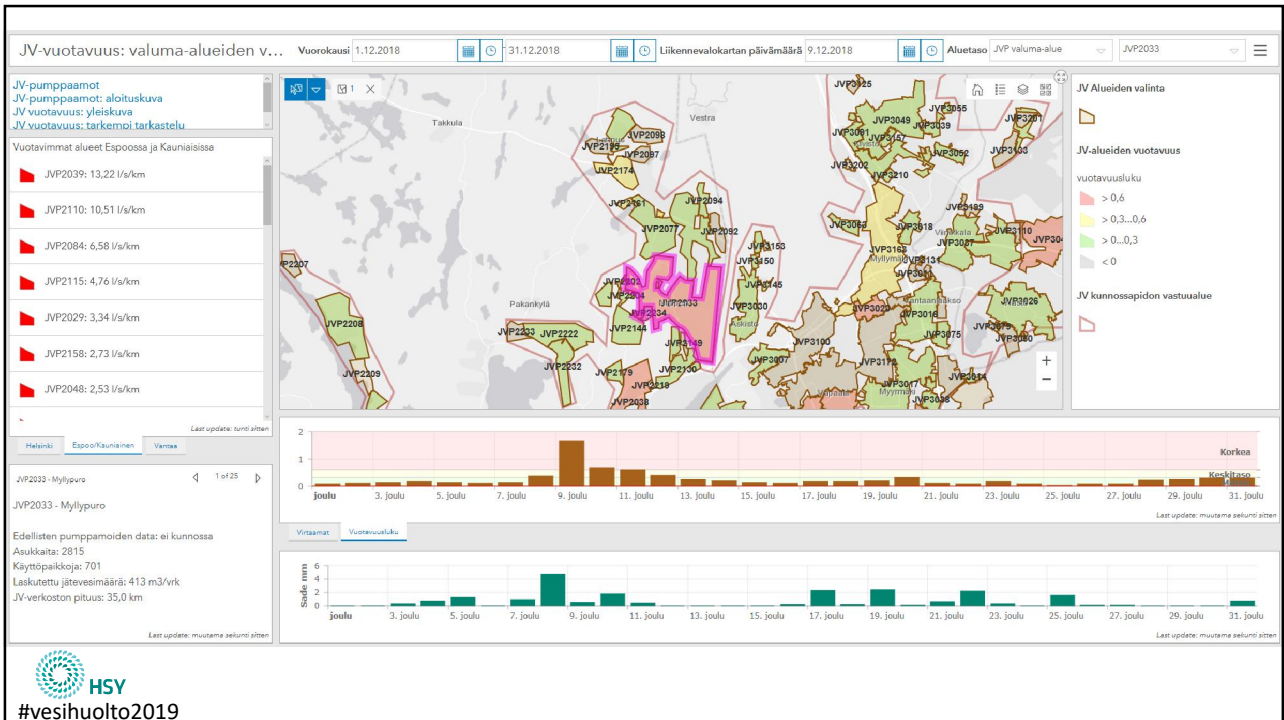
JV-vuotavuus: valuma-alueiden v... Vuorokausi 1.12.2018 31.12.2018 Liikennevalokartan päivämäärä 9.12.2018 Aluetaso JVP valuma-alue JVP2033

JV-pumppaamot
JV-pumppaamot: aloituskuva
JV vuotavuus: yleiskuva
JV vuotavuus: tarkempi tarkastelu

Vuotavimmat alueet Espoossa ja Kauniaisissa

JVP2039: 13,22 l/s/km
JVP2110: 10,51 l/s/km
JVP2084: 6,58 l/s/km
JVP2115: 4,76 l/s/km
JVP2029: 3,34 l/s/km
JVP2158: 2,73 l/s/km
JVP2048: 2,53 l/s/km

Last update: tunti sitten

Helsinki Espoo/Kauniainen Vantaa

JVP2033 - Myllypuro 1 of 25

JVP2033 - Myllypuro

Edellisten pumppamoiden data: ei kunnossa
Asukkaita: 2815
Käyttöpaikkoja: 701
Laskutettu jätevesimäärä: 413 m3/vrk
JV-verkoston pituus: 35,0 km

Last update: muutama sekunti sitten

Takkula Vestra Pakankylä Askisto Myllymäki Vantaanlaakso Vapaala Myyrmäki Viinikkala

JVP2207 JVP2208 JVP2209 JVP2233 JVP2222 JVP2232 JVP2195 JVP2098 JVP2097 JVP2174 JVP2161 JVP2094 JVP2077 JVP2082 JVP2003 JVP2004 JVP2033 JVP2034 JVP2144 JVP2149 JVP2179 JVP2130 JVP2218 JVP2038 JVP3153 JVP3150 JVP3145 JVP3030 JVP3007 JVP3100 JVP3025 JVP3055 JVP3049 JVP3091 JVP3157 JVP3039 JVP3201 JVP3202 JVP3052 JVP3103 JVP3210 JVP3067 JVP3018 JVP3189 JVP3037 JVP3110 JVP304 JVP3163 JVP3131 JVP3001 JVP3026 JVP3020 JVP3016 JVP3075 JVP3079 JVP3080 JVP3172 JVP3017 JVP3038 JVP3011

JV Alueiden valinta

JV-alueiden vuotavuus

vuotavuusluku
> 0,6
> 0,3...0,6
> 0...0,3
< 0

JV kunnossapidon vastuualue

2 1 0 Korkea Keskitaso
joulu 3. joulu 5. joulu 7. joulu 9. joulu 11. joulu 13. joulu 15. joulu 17. joulu 19. joulu 21. joulu 23. joulu 25. joulu 27. joulu 29. joulu 31. joulu
Last update: muutama sekunti sitten

Virtaamat Vuotavuusluku

Sade mm 6 4 2 0
joulu 3. joulu 5. joulu 7. joulu 9. joulu 11. joulu 13. joulu 15. joulu 17. joulu 19. joulu 21. joulu 23. joulu 25. joulu 27. joulu 29. joulu 31. joulu
Last update: muutama sekunti sitten

HSY
#vesihuolto2019